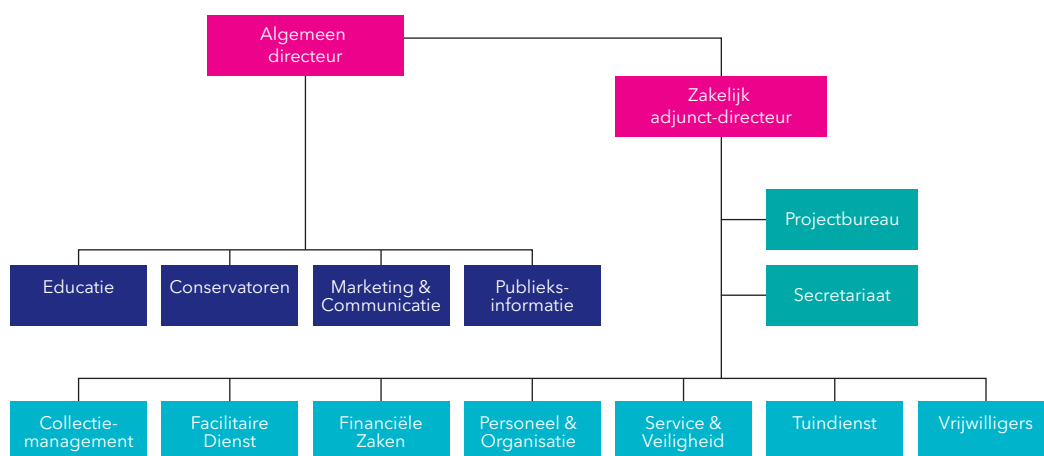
Algemeen directeur

Zakelijk adjunct-directeur

Projectbureau

Secretariaat

Educatie

Conservatoren

Marketing & Communicatie

Publieksinformatie

Collectiemanagement

Facilitaire Dienst

Financiële Zaken

Personeel & Organisatie

Service & Veiligheid

Tuindienst

Vrijwilligers